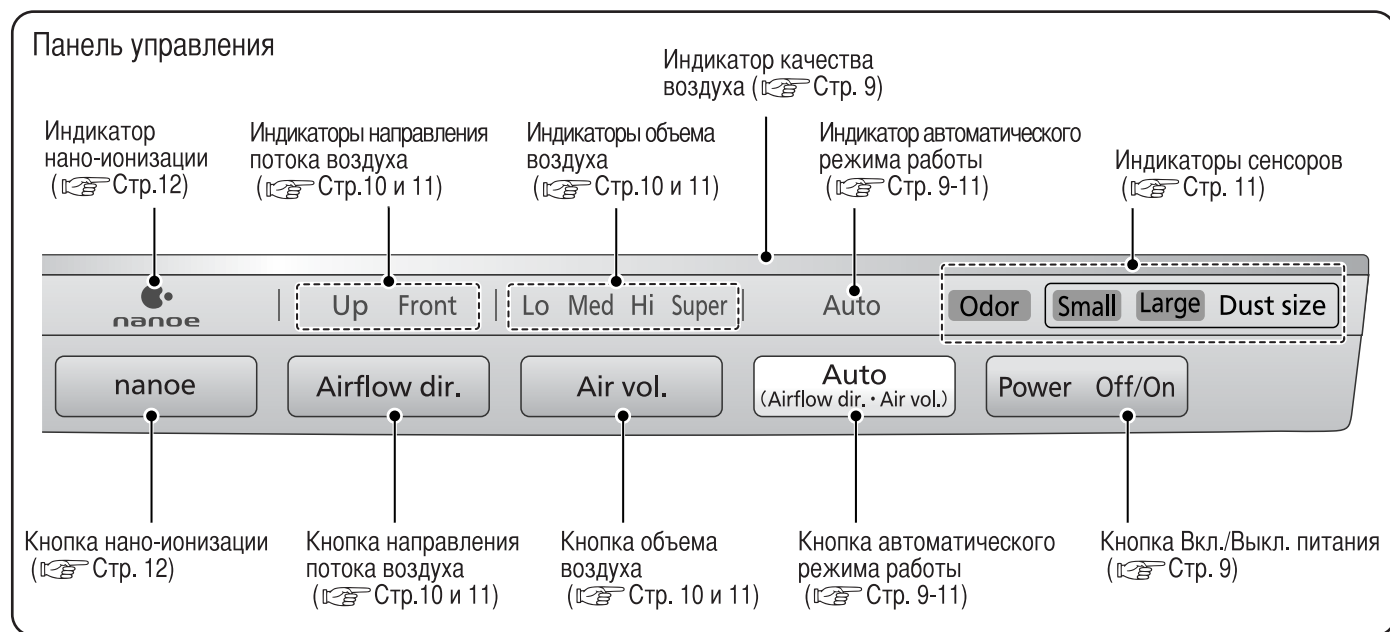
Панель управления

Индикатор качества воздуха (☞ Стр. 9)

Индикатор нано-ионизации (☞ Стр.12)

Индикаторы направления потока воздуха (☞ Стр.10 и 11)

Индикаторы объема воздуха (☞ Стр.10 и 11)

Индикатор автоматического режима работы (☞ Стр. 9-11)

Индикаторы сенсоров (☞ Стр. 11)

nanoe

Up Front

Lo Med Hi Super

Auto

Odor

Small Large Dust size

nanoe

Airflow dir.

Air vol.

Auto (Airflow dir. · Air vol.)

Power Off/On

Кнопка нано-ионизации (☞ Стр. 12)

Кнопка направления потока воздуха (☞ Стр.10 и 11)

Кнопка объема воздуха (☞ Стр. 10 и 11)

Кнопка автоматического режима работы (☞ Стр. 9-11)

Кнопка Вкл./Выкл. питания (☞ Стр. 9)